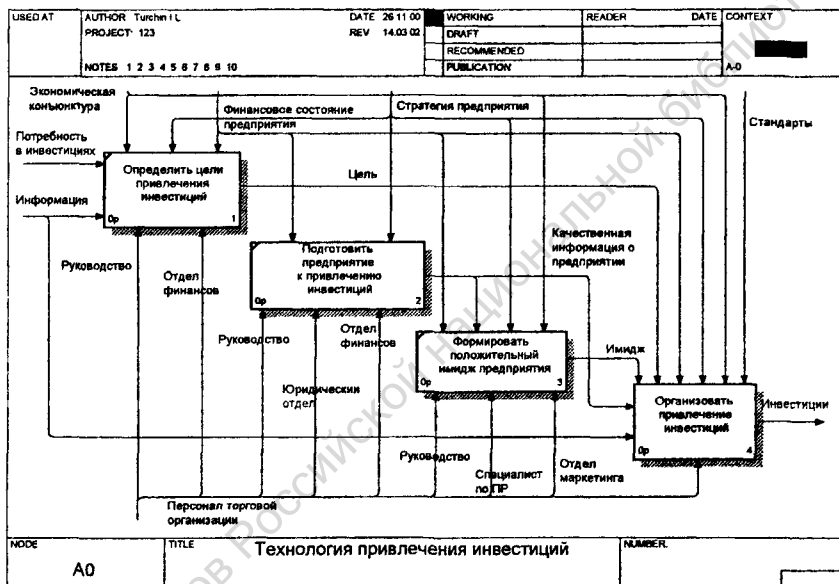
| USED AT | AUTHOR Turchin I L | DATE 26 11 00 | WORKING | READER | DATE | CONTEXT |
|---|---|---|---|---|---|---|
| | PROJECT 123 | REV 14.03 02 | DRAFT | | | |
| | | | RECOMMENDED | | | |
| | NOTES 1 2 3 4 5 6 7 8 9 10 | | PUBLICATION | | | A-0 |

Экономическая конъюнктура

Финансовое состояние предприятия

Стратегия предприятия

Стандарты

Потребность в инвестициях

Информация

Определить цели привлечения инвестиций

0р

1

Цель

Руководство

Отдел финансов

Подготовить предприятие к привлечению инвестиций

0р

2

Качественная информация о предприятии

Руководство

Отдел финансов

Формировать положительный имидж предприятия

0р

3

Имидж

Юридический отдел

Организовать привлечение инвестиций

0р

4

Инвестиции

Руководство

Специалист по ПР

Отдел маркетинга

Персонал торговой организации

| NODE | TITLE | NUMBER |
|---|---|---|
| A0 | Технология привлечения инвестиций | |